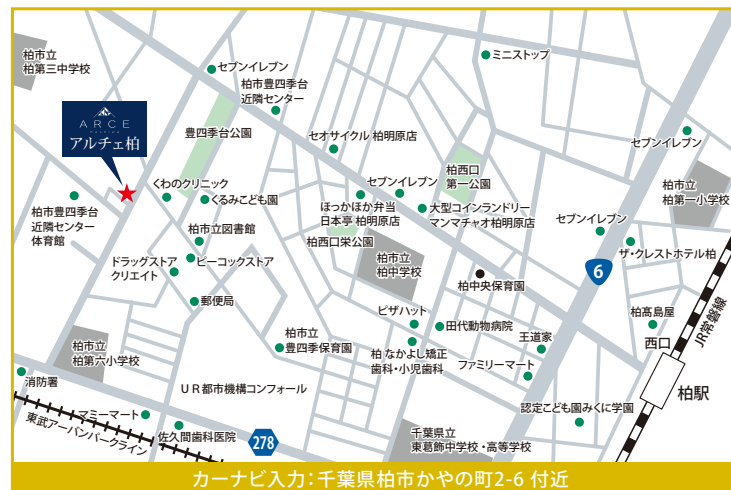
柏市立
柏第三中学校

ARCE
アルチェ柏

セブンイレブン
柏市豊四季台
近隣センター
豊四季台公園
セオサイクル 柏明原店
ミニストップ
セブンイレブン

くわのクリニック
くるみこども園
柏市豊四季台
近隣センター
体育館
セブンイレブン
ほっかほっか弁当
日本亭 柏明原店
柏西口
第一公園
大型コインランドリー
マンマチャオ柏明原店
柏市立
柏第一小学校
セブンイレブン
柏市立図書館
柏西口栄公園
ザ・クレストホテル柏
ドラッグストア
クリエイト
ピーコックストア
柏市立
柏中学校
6
郵便局
柏中央保育園
ピザハット
柏高島屋
柏市立
豊四季保育園
田代動物病院
柏市立
柏第六小学校
王道家
柏 なかよし矯正
歯科・小児歯科
西口
JR常磐線
消防署
ファミリーマート
柏駅
UR都市機構コンフォール
マミーマート
東武アーバンパークライン
認定こども園みくに学園
佐久間歯科医院
278
千葉県立
東葛飾中学校・高等学校

カーナビ入力：千葉県柏市かやの町2-6 付近